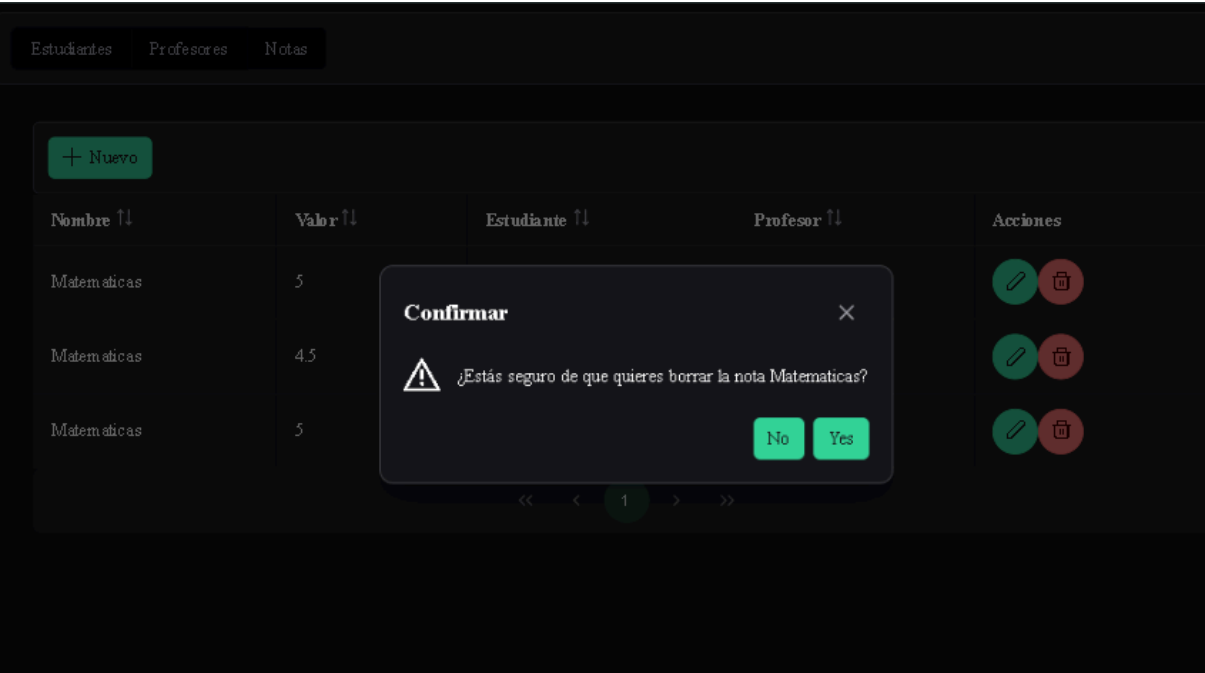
Estudiantes Profesores Notas

+ Nuevo

| Nombre | Valor | Estudiante | Profesor | Acciones |
|---|---|---|---|---|
| Matematicas | 5 | | | |
| Matematicas | 4.5 | | | |
| Matematicas | 5 | | | |

« ‹ 1 › »

Confirmar

¿Estás seguro de que quieres borrar la nota Matematicas?

No Yes